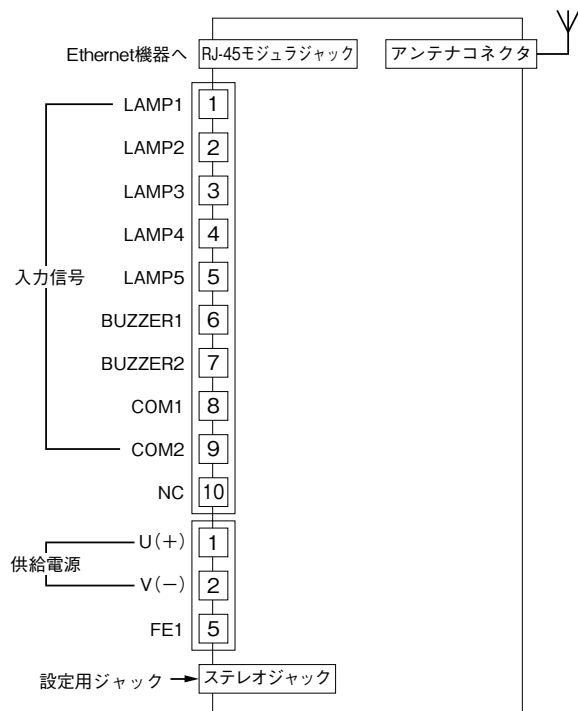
Ethernet機器へ RJ-45モジュラジャック アンテナコネクタ

LAMP1 1
LAMP2 2
LAMP3 3
LAMP4 4
入力信号 LAMP5 5
BUZZER1 6
BUZZER2 7
COM1 8
COM2 9
NC 10

U(+) 1
供給電源
V(−) 2
FE1 5

設定用ジャック → ステレオジャック